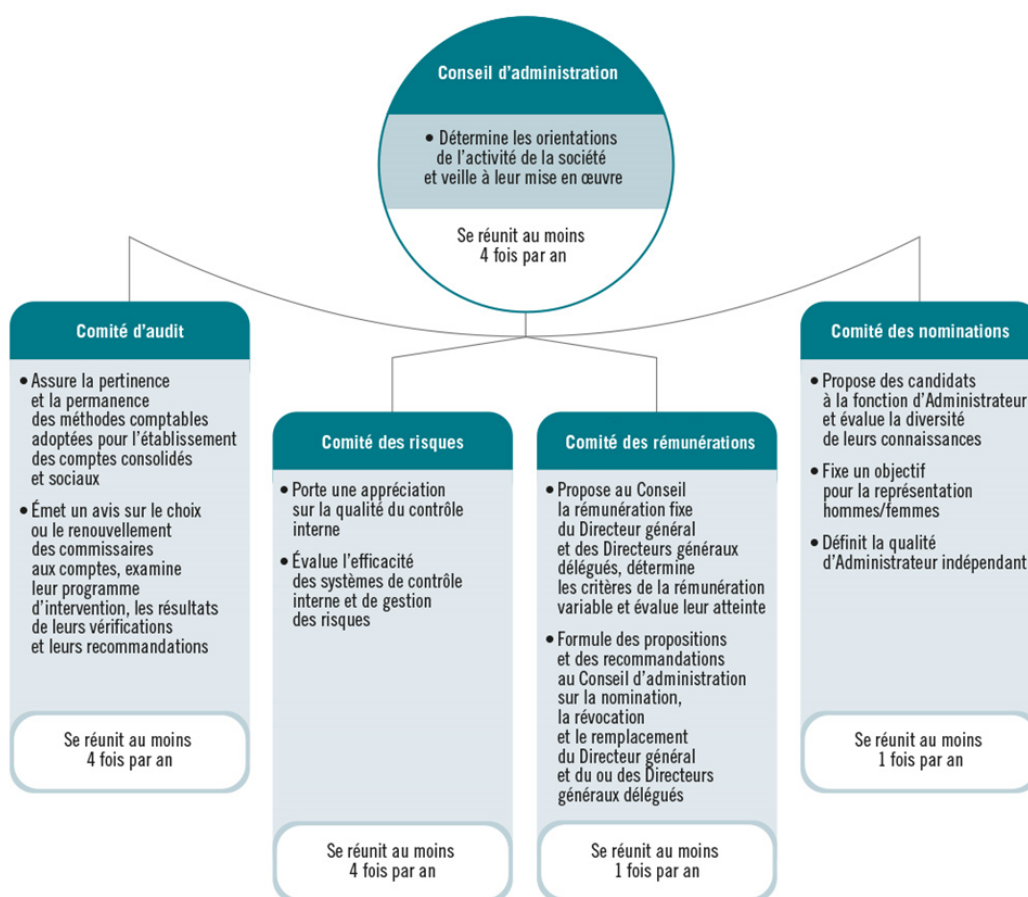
Conseil d'administration

• Détermine les orientations de l'activité de la société et veille à leur mise en œuvre

Se réunit au moins 4 fois par an

Comité d'audit

• Assure la pertinence et la permanence des méthodes comptables adoptées pour l'établissement des comptes consolidés et sociaux

• Émet un avis sur le choix ou le renouvellement des commissaires aux comptes, examine leur programme d'intervention, les résultats de leurs vérifications et leurs recommandations

Se réunit au moins 4 fois par an

Comité des risques

• Porte une appréciation sur la qualité du contrôle interne

• Évalue l'efficacité des systèmes de contrôle interne et de gestion des risques

Se réunit au moins 4 fois par an

Comité des rémunérations

• Propose au Conseil la rémunération fixe du Directeur général et des Directeurs généraux délégués, détermine les critères de la rémunération variable et évalue leur atteinte

• Formule des propositions et des recommandations au Conseil d'administration sur la nomination, la révocation et le remplacement du Directeur général et du ou des Directeurs généraux délégués

Se réunit au moins 1 fois par an

Comité des nominations

• Propose des candidats à la fonction d'Administrateur et évalue la diversité de leurs connaissances

• Fixe un objectif pour la représentation hommes/femmes

• Définit la qualité d'Administrateur indépendant

Se réunit au moins 1 fois par an